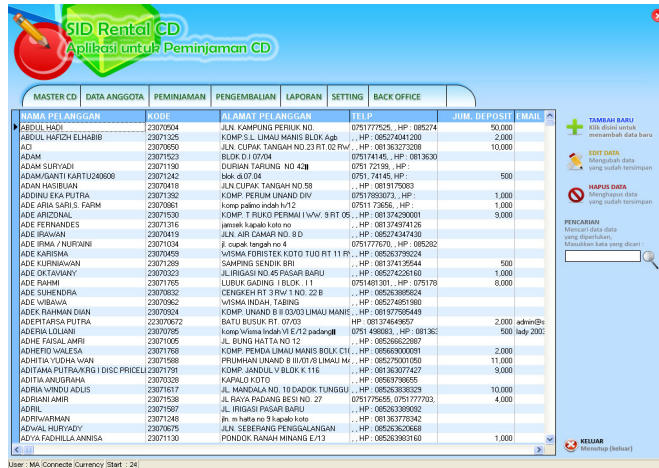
SID Rental CD
Aplikasi untuk Peminjaman CD

MASTER CD | DATA ANGGOTA | PEMINJAMAN | PENGEMBALIAN | LAPORAN | SETTING | BACK OFFICE

| NAMA PELANGGAN | KODE | ALAMAT PELANGGAN | TELP | JUM. DEPOSIT | EMAIL |
|---|---|---|---|---|---|
| ABDUL HADI | 23070504 | JLN. KAMPUNG PERIUK NO. | 0751777525, , HP : 085274 | 50,000 | |
| ABDUL HAFIZH ELHABIB | 23071325 | KOMP S.L. LIMAU MANIS BLOK Agb | , , HP : 085274041200 | 2,000 | |
| ACI | 23070650 | JLN. CUPAK TANGAH NO.23 RT.02 RW | , , HP : 081363273208 | 10,000 | |
| ADAM | 23071523 | BLOK D.I 07/04 | 0751741145, , HP : 0813630 | | |
| ADAM SURYADI | 23071190 | DURIAN TARUNG NO 42 | 0751 72199, , HP : | | |
| ADAM/GANTI KARTU240608 | 23071242 | blok di.07.04 | 0751, 74145, HP : | 500 | |
| ADAN HASIBUAN | 23070418 | JLN.CUPAK TANGAH NO.58 | , , HP : 0819175083 | | |
| ADDINU EKA PUTRA | 23071392 | KOMP. PERUM UNAND DIV | 07517893073, , HP : | 1,000 | |
| ADE ARIA SARI,S. FARM | 23070861 | komp palimo indah h/12 | 07511 73656, , HP : | 1,000 | |
| ADE ARIZONAL | 23071530 | KOMP. T RUKO PERMAI I WW. 9 RT 05 | , , HP : 081374290001 | 9,000 | |
| ADE FERNANDES | 23071316 | jamsek kapalo koto no | , , HP : 081374974126 | | |
| ADE IRAWAN | 23070419 | JL. AIR CAMAR NO. 8 D | , , HP : 085274347430 | | |
| ADE IRMA / NUR'AINI | 23071034 | jl. cupak tangah no 4 | 0751777670, , HP : 085282 | | |
| ADE KARISMA | 23070459 | WISMA FORISTEK KOTO TUO RT 11 R | , , HP : 085263799224 | | |
| ADE KURNIAWAN | 23071289 | SAMPING SENDIK BRI | , , HP : 081374135544 | 500 | |
| ADE OKTAVIANY | 23070323 | JL IRIGASI NO.45 PASAR BARU | , , HP : 085274226160 | 1,000 | |
| ADE RAHMI | 23071765 | LUBUK GADING I BLOK I 1 | 0751481301, , HP : 075178 | 8,000 | |
| ADE SUHENDRA | 23070832 | CENGKEH RT 3 RW 1 NO. 22 B | , , HP : 085263885824 | | |
| ADE WIBAWA | 23070962 | WISMA INDAH, TABING | , , HP : 085274851980 | | |
| ADEK RAHMAN DIAN | 23070924 | KOMP. UNAND B II 03/03 LIMAU MANIS | , , HP : 081977585449 | | |
| ADEPTARSA PUTRA | 223070672 | BATU BUSUK RT. 07/03 | , HP : 081374649657 | 2,000 | admin@s |
| ADERIA LOLIANI | 23070785 | komp Wisma Indah VI E/12 padang | 0751 498083, , HP : 081363 | 500 | lady 2003 |
| ADHE FAISAL AMRI | 23071005 | JL. BUNG HATTA NO 12 | , , HP : 085266622887 | | |
| ADHEFIO WALESA | 23071768 | KOMP. PEMDA LIMAU MANIS BOLK C10 | , , HP : 085669000091 | 2,000 | |
| ADHITIA YUDHA WAN | 23071588 | PRUMHAN UNAND B III/01/8 LIMAU MA | , , HP : 085275001050 | 11,000 | |
| ADITAMA PUTRA/KRG I DISC PRICELI | 23071791 | KOMP. JANDUL V BLOK K 116 | , , HP : 081363077427 | 9,000 | |
| ADITIA ANUGRAHA | 23070328 | KAPALO KOTO | , , HP : 08569786655 | | |
| ADRIA WINDU ADLIS | 23071617 | JL. MANDALA NO. 10 DADOK TUNGGU | , , HP : 085263838329 | 10,000 | |
| ADRIANI AMIR | 23071538 | JL RAYA PADANG BESI NO. 27 | 0751775655, 0751777703, | 4,000 | |
| ADRIL | 23071587 | JL IRIGASI PASAR BARU | , , HP : 085263309092 | | |
| ADRIWARMAN | 23071248 | jln. m hatta no 9 kapalo koto | , , HP : 081363778342 | | |
| ADWAL HURYADY | 23070675 | JL. SEBERANG PENGGALANGAN | , , HP : 085263620668 | | |
| ADYA FADHILLA ANNISA | 23071130 | PONDOK RANAH MINANG E/13 | , , HP : 085263983160 | 1,000 | |

TAMBAH BARU
Klik disini untuk menambah data baru

EDIT DATA
Mengubah data yang sudah tersimpan

HAPUS DATA
Menghapus data yang sudah tersimpan

PENCARIAN
Mencari data yang diperlukan, Masukkan kata yang dicari :

KELUAR
Menutup (keluar)

User : MA | Connecte | Currency | Start : 24